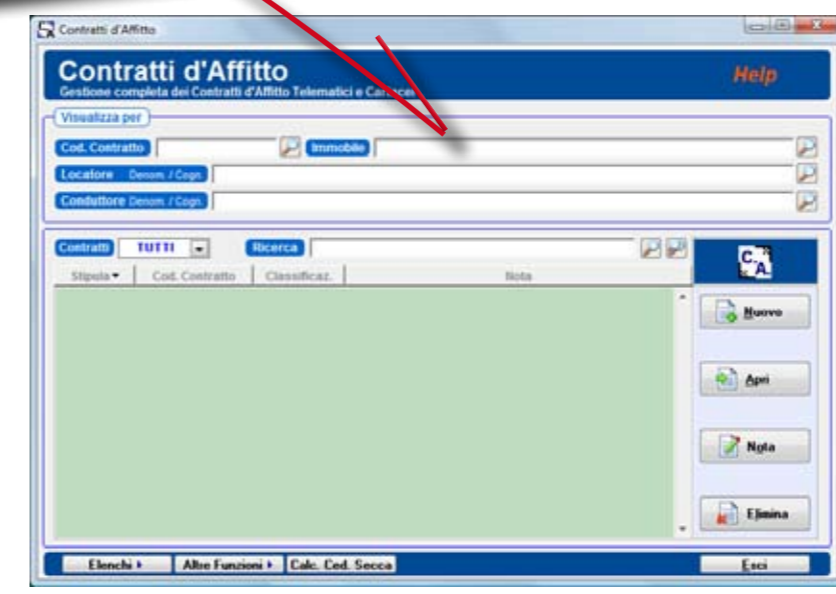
Contratti d'Affitto

Contratti d'Affitto
Gestione completa dei Contratti d'Affitto Telematici e Car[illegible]

Help

Visualizza per
Cod. Contratto
Immobile
Locatore Denom. / Cogn.
Conduttore Denom. / Cogn.

Contratti TUTTI
Ricerca

| Stipula | Cod. Contratto | Classificaz. | Nota |
|---|---|---|---|

C A

Nuovo
Apri
Nota
Elimina

Elenchi
Altre Funzioni
Calc. Ced. Secca
Esci